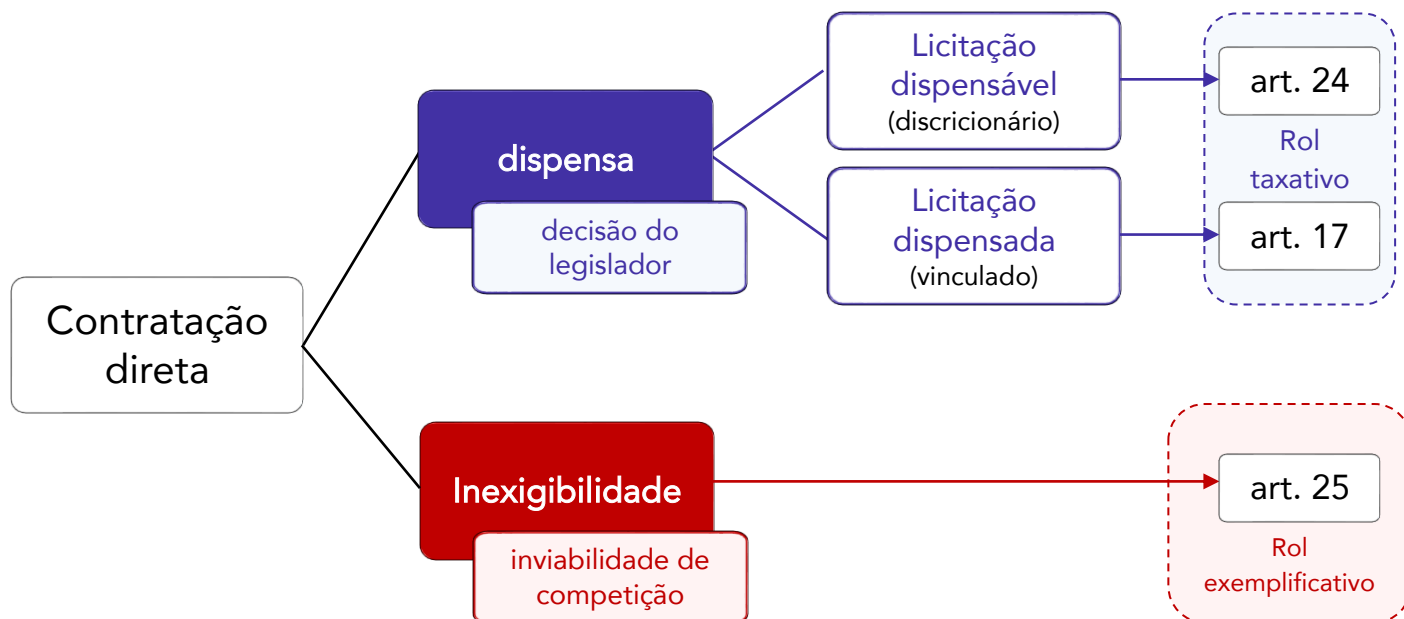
Contratação direta

dispensa

decisão do legislador

Licitação dispensável (discricionário)

Licitação dispensada (vinculado)

art. 24

Rol taxativo

art. 17

Inexigibilidade

inviabilidade de competição

art. 25

Rol exemplificativo